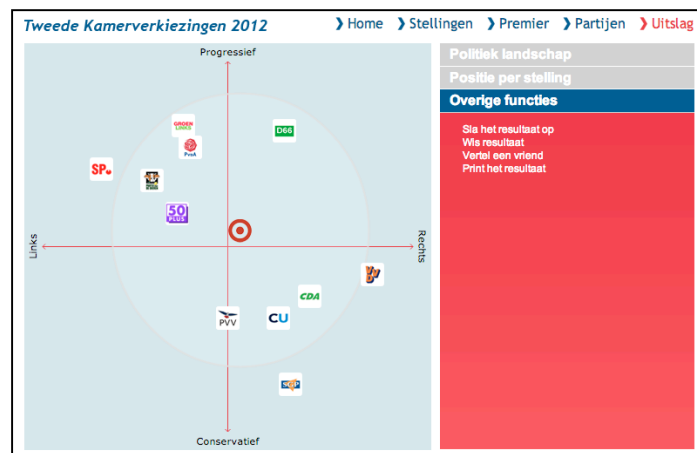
Tweede Kamerverkiezingen 2012

❯ Home ❯ Stellingen ❯ Premier ❯ Partijen ❯ Uitslag

Progressief

Links

Rechts

Conservatief

GROEN LINKS

PvdA

D66

SP

50 PLUS

VVD

CDA

PVV

CU

SGP

Politiek landschap

Positie per stelling

Overige functies

Sla het resultaat op
Wis resultaat
Vertel een vriend
Print het resultaat